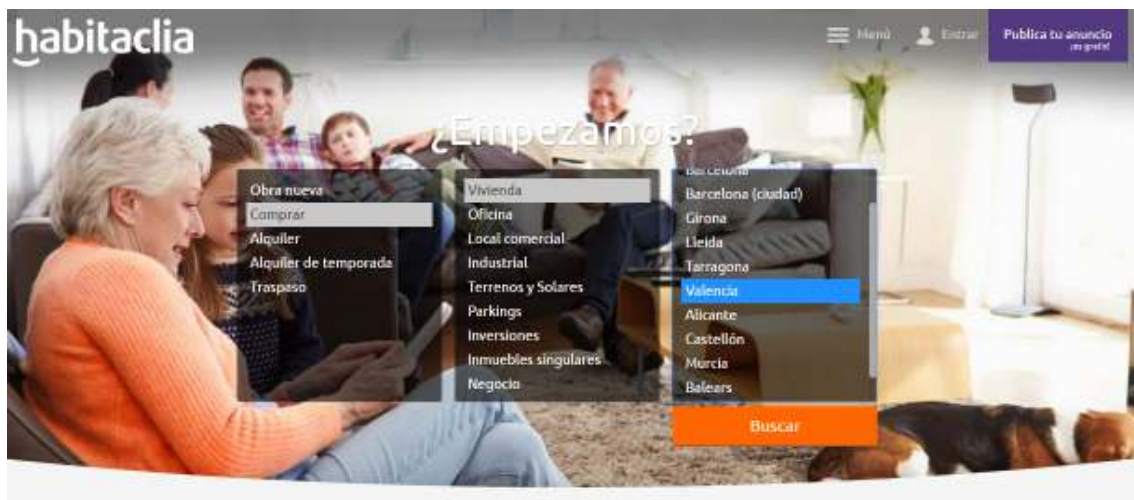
habitaclia

Menú Entrar Publica tu anuncio ¡es gratis!

¿Empezamos?

Obra nueva
Comprar
Alquiler
Alquiler de temporada
Traspaso

Vivienda
Oficina
Local comercial
Industrial
Terrenos y Solares
Parkings
Inversiones
Inmuebles singulares
Negocio

Barcelona
Barcelona (ciudad)
Girona
Lleida
Tarragona
Valencia
Alicante
Castellón
Murcia
Balears

Buscar